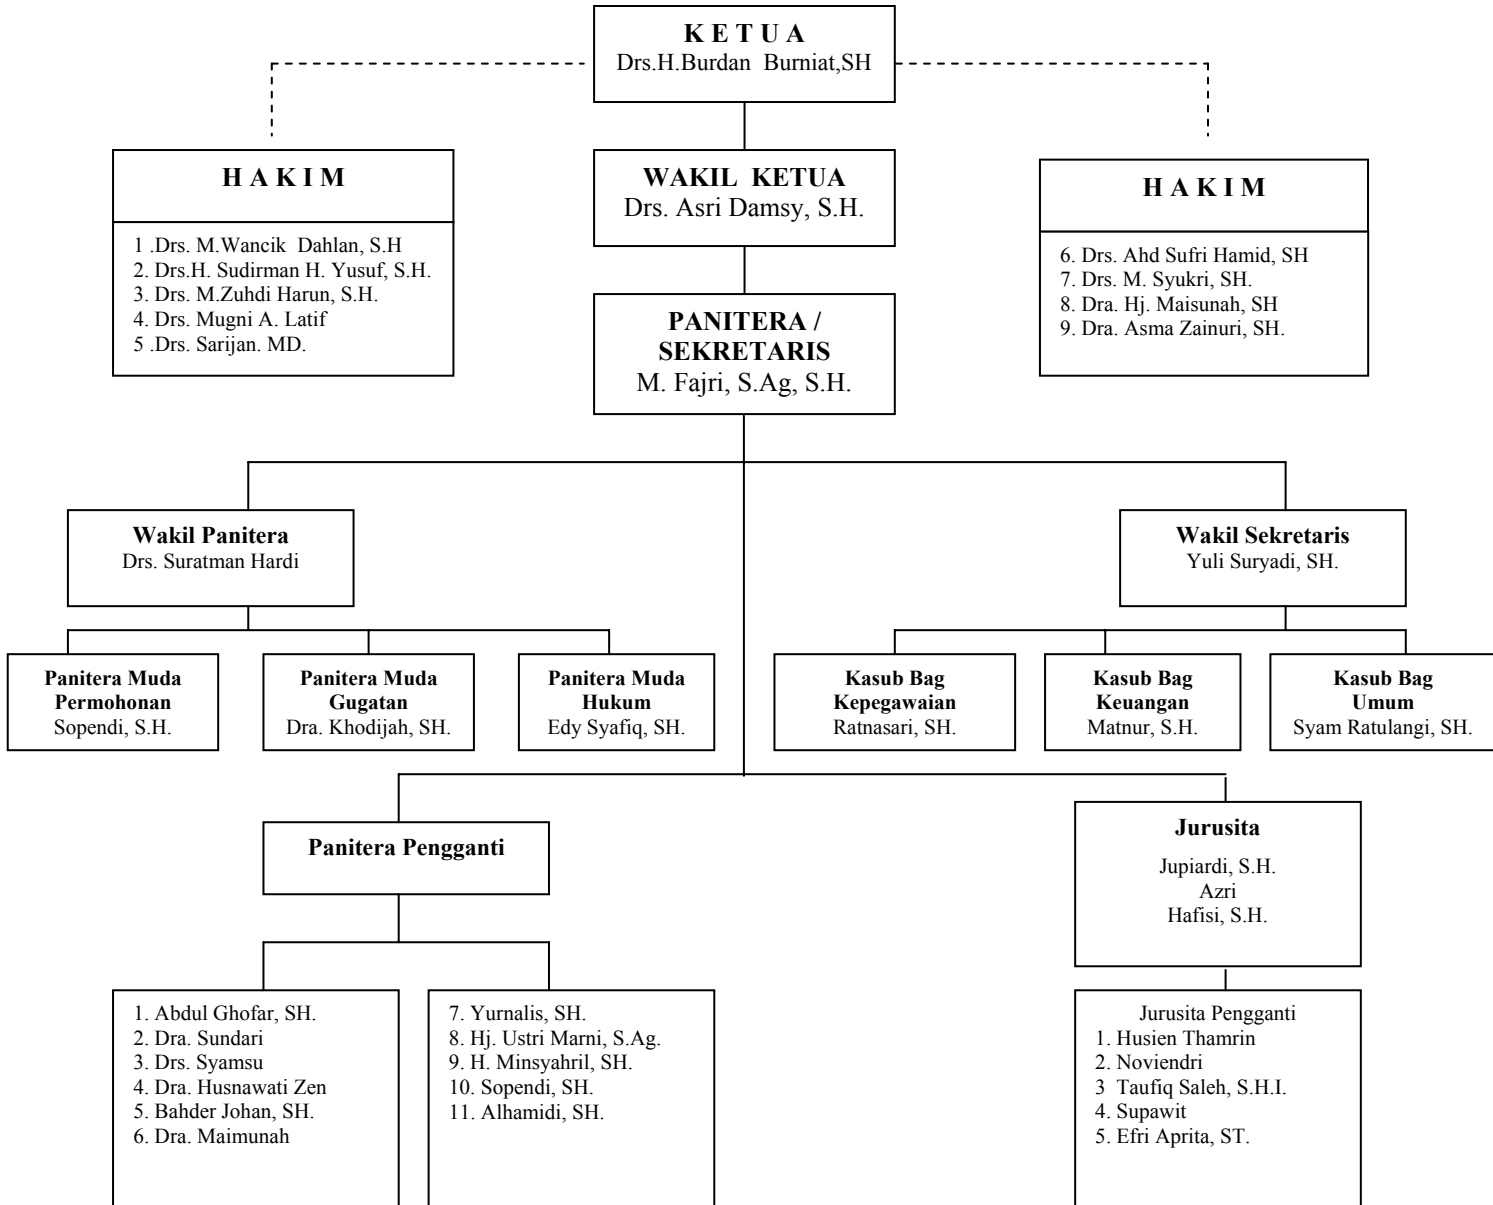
K E T U A
Drs.H.Burdan Burniat,SH

H A K I M

1 .Drs. M.Wancik Dahlan, S.H
2. Drs.H. Sudirman H. Yusuf, S.H.
3. Drs. M.Zuhdi Harun, S.H.
4. Drs. Mugni A. Latif
5 .Drs. Sarijan. MD.

WAKIL KETUA
Drs. Asri Damsy, S.H.

H A K I M

6. Drs. Ahd Sufri Hamid, SH
7. Drs. M. Syukri, SH.
8. Dra. Hj. Maisunah, SH
9. Dra. Asma Zainuri, SH.

PANITERA / SEKRETARIS
M. Fajri, S.Ag, S.H.

Wakil Panitera
Drs. Suratman Hardi

Wakil Sekretaris
Yuli Suryadi, SH.

Panitera Muda Permohonan
Sopendi, S.H.

Panitera Muda Gugatan
Dra. Khodijah, SH.

Panitera Muda Hukum
Edy Syafiq, SH.

Kasub Bag Kepegawaian
Ratnasari, SH.

Kasub Bag Keuangan
Matnur, S.H.

Kasub Bag Umum
Syam Ratulangi, SH.

Panitera Pengganti

Jurusita

Jupiardi, S.H.
Azri
Hafisi, S.H.

1. Abdul Ghofar, SH.
2. Dra. Sundari
3. Drs. Syamsu
4. Dra. Husnawati Zen
5. Bahder Johan, SH.
6. Dra. Maimunah

7. Yurnalis, SH.
8. Hj. Ustri Marni, S.Ag.
9. H. Minsyahril, SH.
10. Sopendi, SH.
11. Alhamidi, SH.

Jurusita Pengganti
1. Husien Thamrin
2. Noviendri
3 Taufiq Saleh, S.H.I.
4. Supawit
5. Efri Aprita, ST.